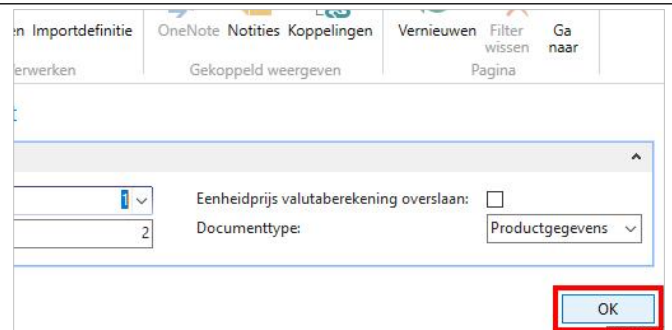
en Importdefinitie
erwerken

OneNote Notities Koppelingen
Gekoppeld weergeven

Vernieuwen Filter wissen Ga naar
Pagina

1

2

Eenheidprijs valutaberekening overslaan:

Documenttype: Productgegevens

OK